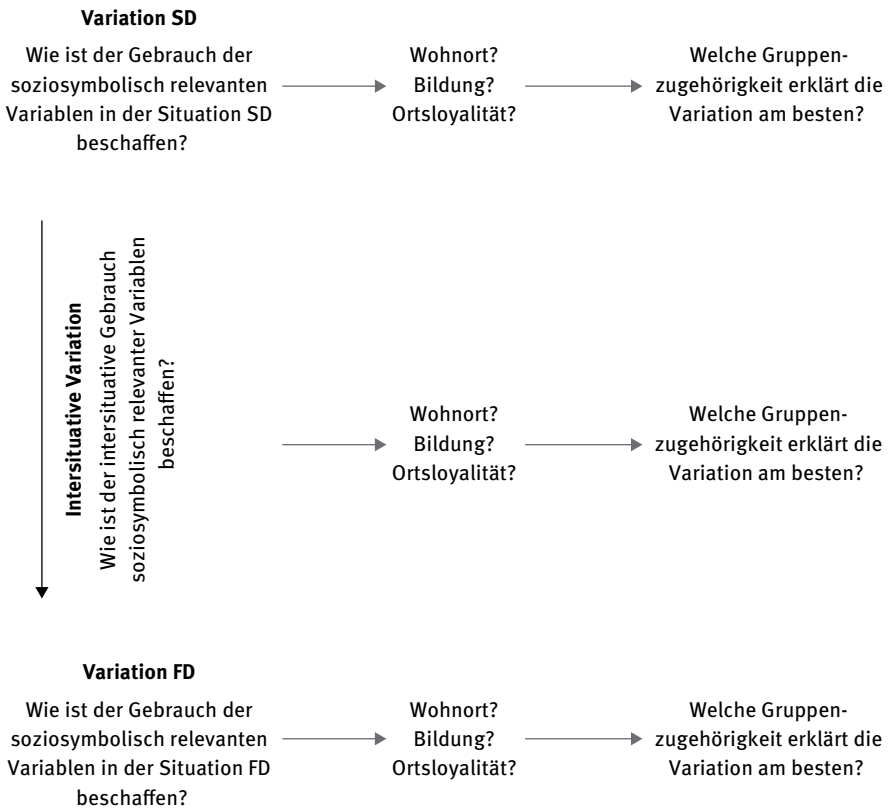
**Variation SD**

Wie ist der Gebrauch der soziosymbolisch relevanten Variablen in der Situation SD beschaffen?

Wohnort?
Bildung?
Ortsloyalität?

Welche Gruppenzugehörigkeit erklärt die Variation am besten?

**Intersituative Variation**
Wie ist der intersituative Gebrauch soziosymbolisch relevanter Variablen beschaffen?

Wohnort?
Bildung?
Ortsloyalität?

Welche Gruppenzugehörigkeit erklärt die Variation am besten?

**Variation FD**

Wie ist der Gebrauch der soziosymbolisch relevanten Variablen in der Situation FD beschaffen?

Wohnort?
Bildung?
Ortsloyalität?

Welche Gruppenzugehörigkeit erklärt die Variation am besten?